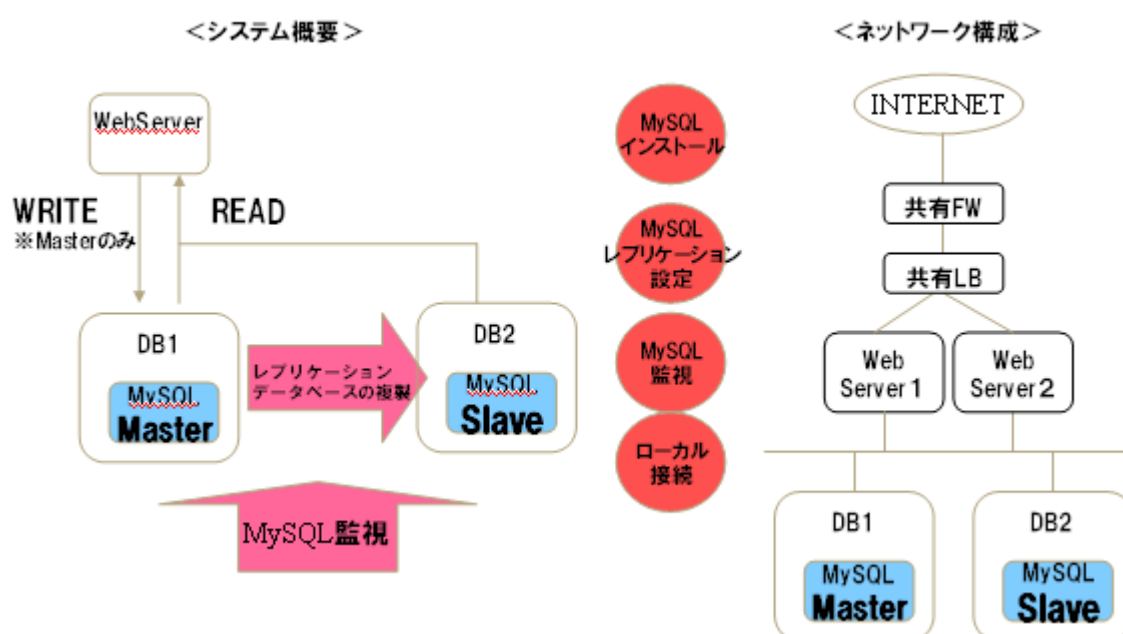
<システム概要>

WebServer

WRITE
※Masterのみ

READ

DB1
MySQL
Master

レプリケーション
データベースの複製

DB2
MySQL
Slave

MySQL監視

MySQL
インストール

MySQL
レプリケーション
設定

MySQL
監視

ローカル
接続

<ネットワーク構成>

INTERNET

共有FW

共有LB

Web
Server 1

Web
Server 2

DB1
MySQL
Master

DB2
MySQL
Slave